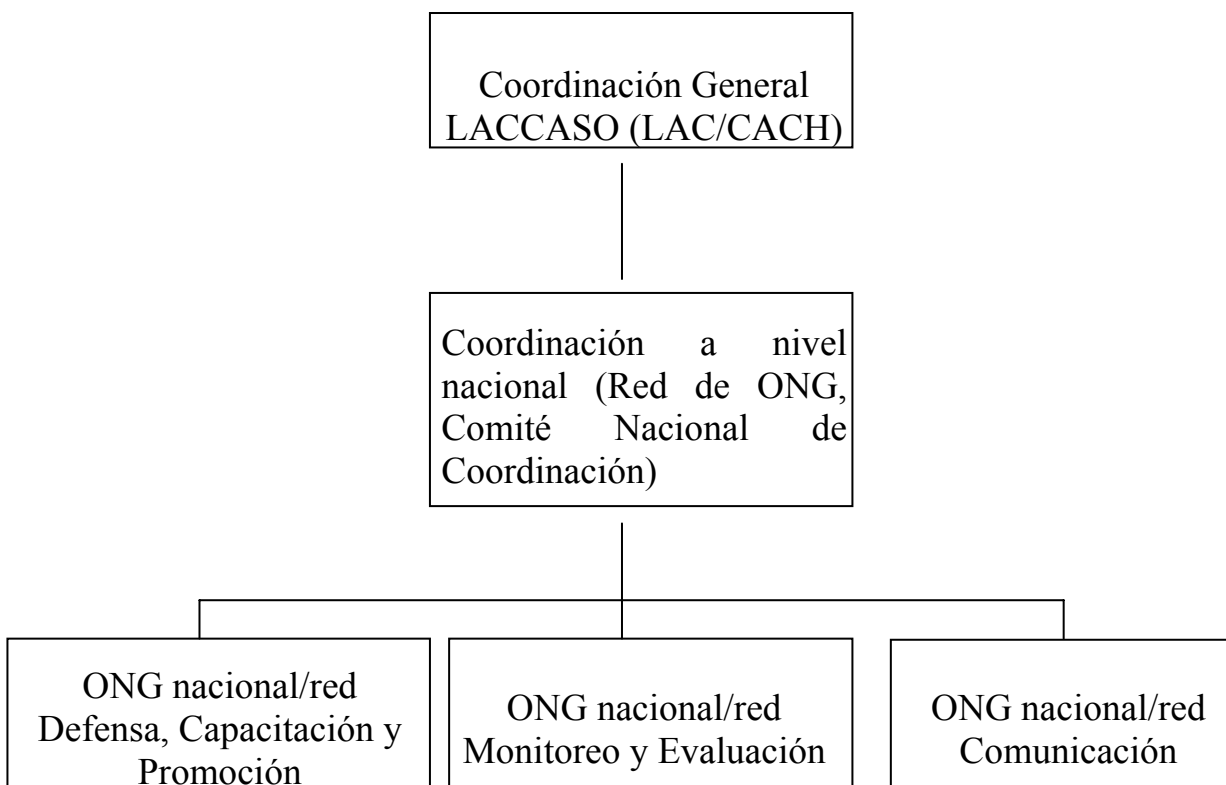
Coordinación General LACCASO (LAC/CACH)

Coordinación a nivel nacional (Red de ONG, Comité Nacional de Coordinación)

ONG nacional/red Defensa, Capacitación y Promoción

ONG nacional/red Monitoreo y Evaluación

ONG nacional/red Comunicación